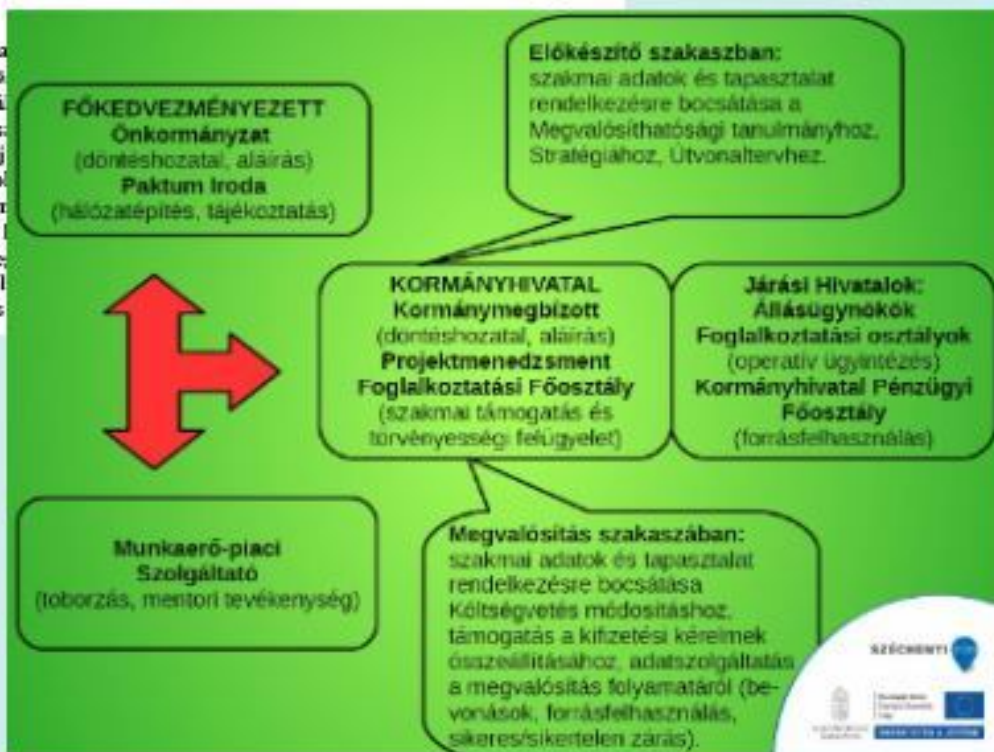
FŐKEDVEZMÉNYEZETT
Önkormányzat
(döntéshozatal, aláírás)
Paktum Iroda
(hálózatépítés, tájékoztatás)

Előkészítő szakaszban:
szakmai adatok és tapasztalat rendelkezésre bocsátása a Megvalósíthatósági tanulmányhoz, Stratégiához, Útvonaltervhez.

KORMÁNYHIVATAL
Kormánymegbízott
(döntéshozatal, aláírás)
Projektmenedzsment
Foglalkoztatási Főosztály
(szakmai támogatás és törvényességi felügyelet)

Járási Hivatalok:
Állásügynökök
Foglalkoztatási osztályok
(operatív ügyintézés)
Kormányhivatal Pénzügyi Főosztály
(forrásfelhasználás)

Munkaerő-piaci Szolgáltató
(toborzás, mentori tevékenység)

Megvalósítás szakaszában:
szakmai adatok és tapasztalat rendelkezésre bocsátása Költségvetés módosításhoz, támogatás a kifizetési kérelmek összeállításához, adatszolgáltatás a megvalósítás folyamatáról (bevonások, forrásfelhasználás, sikeres/sikertelen zárás).

SZÉCHENYI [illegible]
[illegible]